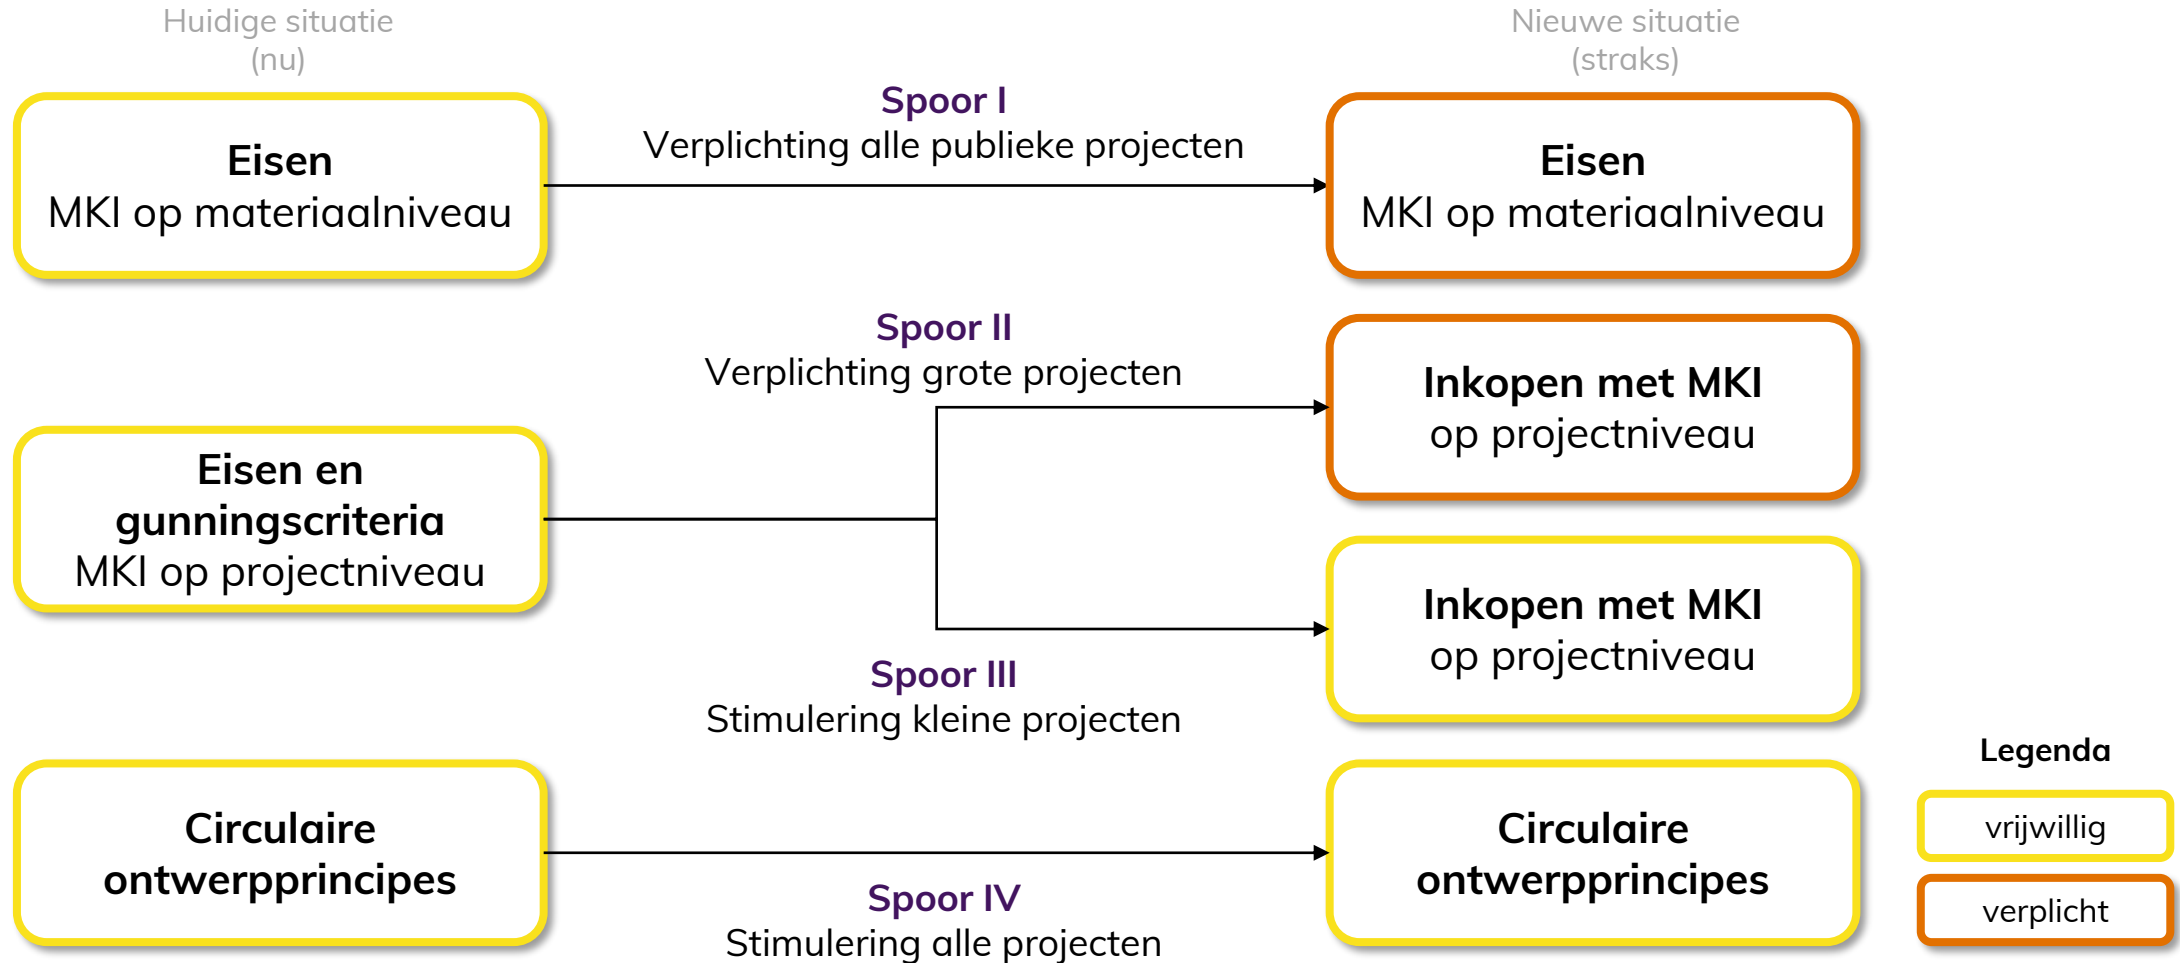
Huidige situatie
(nu)

Nieuwe situatie
(straks)

Eisen
MKI op materiaalniveau

Spoor I
Verplichting alle publieke projecten

Eisen
MKI op materiaalniveau

Spoor II
Verplichting grote projecten

Inkopen met MKI
op projectniveau

Eisen en gunningscriteria
MKI op projectniveau

Inkopen met MKI
op projectniveau

Spoor III
Stimulering kleine projecten

Legenda

Circulaire ontwerpprincipes

Circulaire ontwerpprincipes

vrijwillig

verplicht

Spoor IV
Stimulering alle projecten